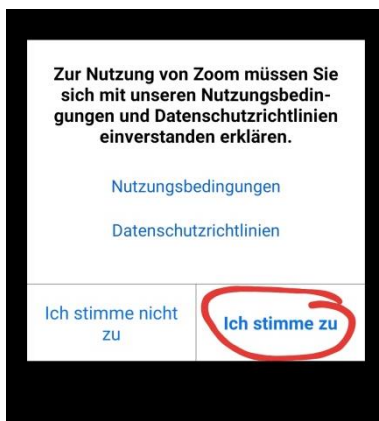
Zur Nutzung von Zoom müssen Sie sich mit unseren Nutzungsbedingungen und Datenschutzrichtlinien einverstanden erklären.

Nutzungsbedingungen

Datenschutzrichtlinien

Ich stimme nicht zu

Ich stimme zu